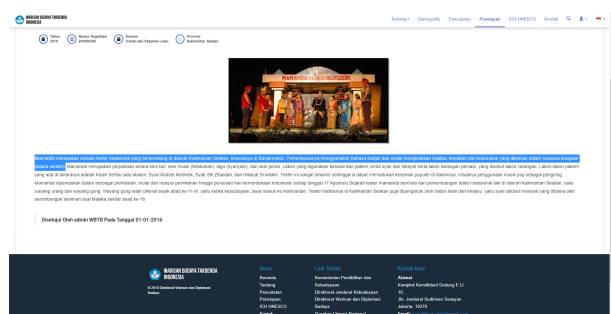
WARISAN BUDAYA TAKBENDA INDONESIA

Tentang Demografis Pencatatan Penetapan ICH UNESCO Kontak

Tahun 2016 | Nomor Registrasi 201600390 | Domain Tradisi dan Ekspresi Lisan | Provinsi Kalimantan Selatan

MAMANDA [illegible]

Mamanda merupakan sebuah teater tradisional yang berkembang di daerah Kalimantan Selatan, khususnya di Banjarmasin. Pementasannya menggunakan Bahasa Banjar dan selalu menggunakan media kesenian dan kebudayaan yang dikemas dalam suasana kerajaan. Mamanda merupakan perpaduan antara lamut (seni musik tradisional), tarian, lagu (nyanyian), dan seni peran. Lakon yang digunakan berasal dari pakem cerita syair dan hikayat serta lakon karangan penulis, yang disebut lakon carangan. Lakon-lakon pakem yang ada di antaranya adalah Kisah Seribu Satu Malam, Syair Abdoel Moeloek, Syair Siti Zubaedah, dan Hikayat Si Miskin. Teater ini sangat dinamis sehingga ia dapat memasukkan kesenian populer di dalamnya, misalnya penggunaan musik pop sebagai pengiring. Mamanda dipentaskan dalam berbagai perhelatan, mulai dari resepsi pernikahan hingga perayaan hari kemerdekaan Indonesia (setiap tanggal 17 Agustus). Sejarah teater mamanda bermula dari perkembangan teater tradisional lain di daerah Kalimantan Selatan, yaitu wayang orang dan wayang gung. Wayang gung telah dikenal sejak abad ke-11 M, yaitu ketika Kebudayaan Jawa masuk ke Kalimantan. Teater tradisional di Kalimantan Selatan juga dipengaruhi oleh tradisi lisan dari Melayu, yaitu syair abdoel moeloek yang dibawa oleh serombongan seniman asal Malaka sekitar abad ke-18.

Disetujui Oleh admin WBTB Pada Tanggal 01-01-2016

WARISAN BUDAYA TAKBENDA INDONESIA
© 2018 Direktorat Warisan dan Diplomasi Budaya

Menu
Beranda
Tentang
Pencatatan
Penetapan
ICH UNESCO
Kontak

Link Terkait
Kementerian Pendidikan dan Kebudayaan
Direktorat Jenderal Kebudayaan
Direktorat Warisan dan Diplomasi Budaya
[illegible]

Kontak kami
Alamat
Komplek Kemdikbud Gedung E Lt 10,
Jln. Jenderal Sudirman Senayan
Jakarta, 10270
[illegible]